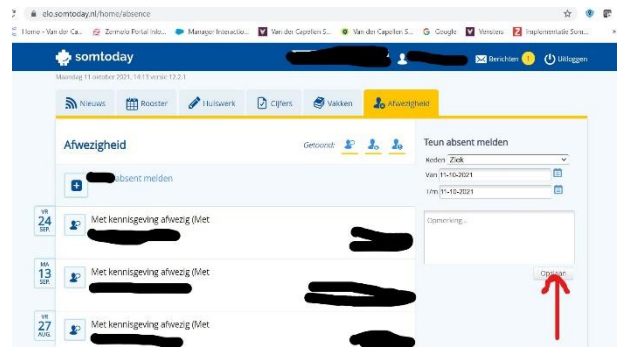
elo.somtoday.nl/home/absence

Home - Van der Ca... Zermelo Portal Inlo... Manager Interactio... Van der Capellen S... Van der Capellen S... Google Verstoeu Implementatie Som...

somtoday

Berichten 1 Uitloggen

Maandag 11 oktober 2021, 14:13 versie 12.2.1

Nieuws Rooster Huiswerk Cijfers Vakken Afwezigheid

Afwezigheid

Getoond:

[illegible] absent melden

VR 24 SEP. Met kennisgeving afwezig (Met

MA 13 SEP. Met kennisgeving afwezig (Met

VR 27 AUG Met kennisgeving afwezig (Met

Teun absent melden

Reden Ziek

Van 11-10-2021

T/m 11-10-2021

Opmerking...

Opslaan